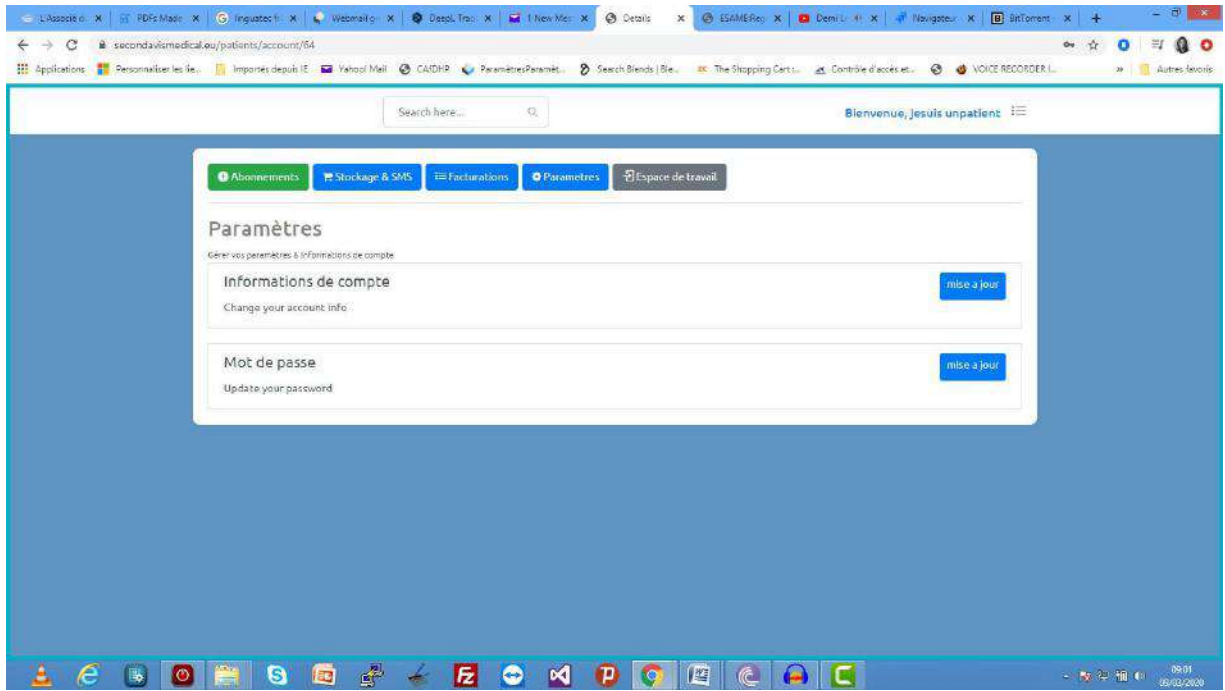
L'Associé d. × | PDFs Made × | linguatec × | Webmail × | DeepL Tra × | 1 New Mes × | Details × | ESAMERep × | Demi L × | Navigateur × | BitTorrent × | +

secondavismedical.eu/patients/account/64

Applications | Personnaliser les lie... | Importés depuis IE | Yahoo! Mail | CAfDHR | ParamètresParamèt... | Search Blends | Ble... | The Shopping Cart:... | Contrôle d'accès et... | VOICE RECORDER I... | » | Autres favoris

Search here...

Bienvenue, Jesuis unpatient

Abonnements | Stockage & SMS | Facturations | Parametres | Espace de travail

Paramètres

Gérer vos paramètres & informations de compte

Informations de compte

Change your account info

mise a jour

Mot de passe

Update your password

mise a jour

09:01
08/03/2020